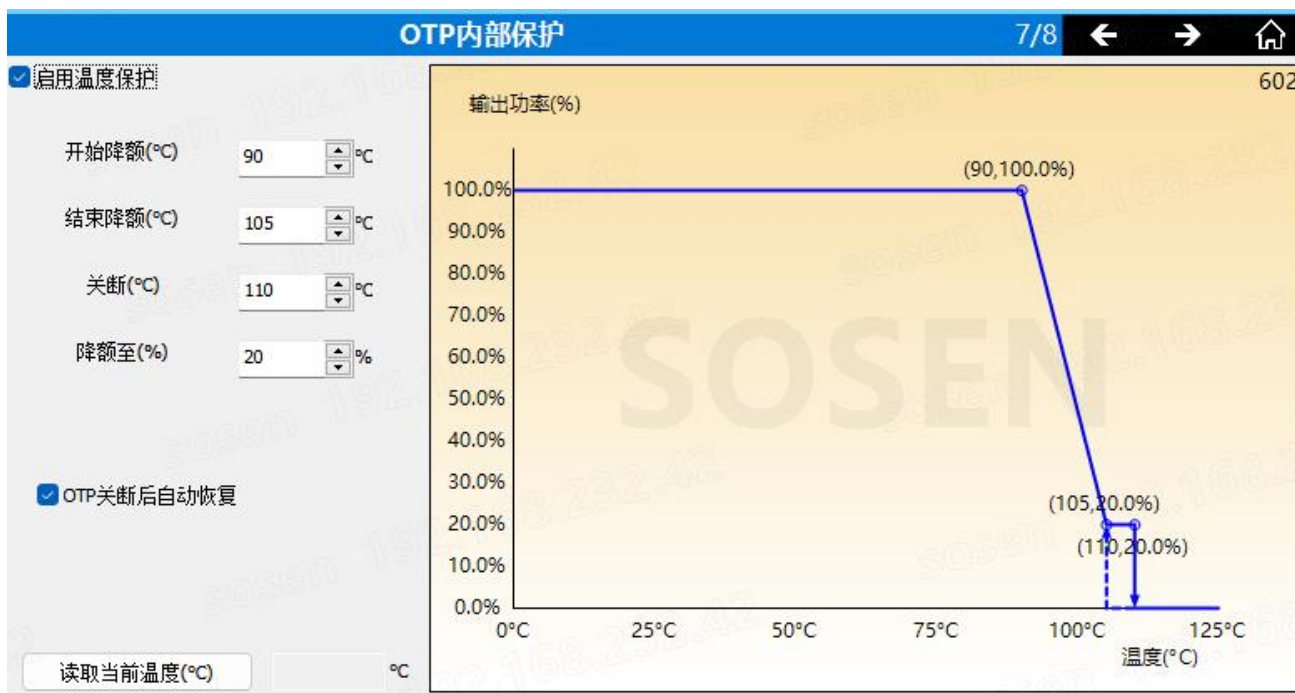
OTP内部保护

7/8 ← → ⌂

启用温度保护

开始降额(°C) 90 °C

结束降额(°C) 105 °C

关断(°C) 110 °C

降额至(%) 20 %

OTP关断后自动恢复

读取当前温度(°C) °C

602

输出功率(%)

(90,100.0%)

100.0%
90.0%
80.0%
70.0%
60.0%
50.0%
40.0%
30.0%
20.0%
10.0%
0.0%

(105,20.0%)

(110,20.0%)

0°C 25°C 50°C 75°C 100°C 125°C

温度(°C)

SOSEN

sosen 192.168.232.42